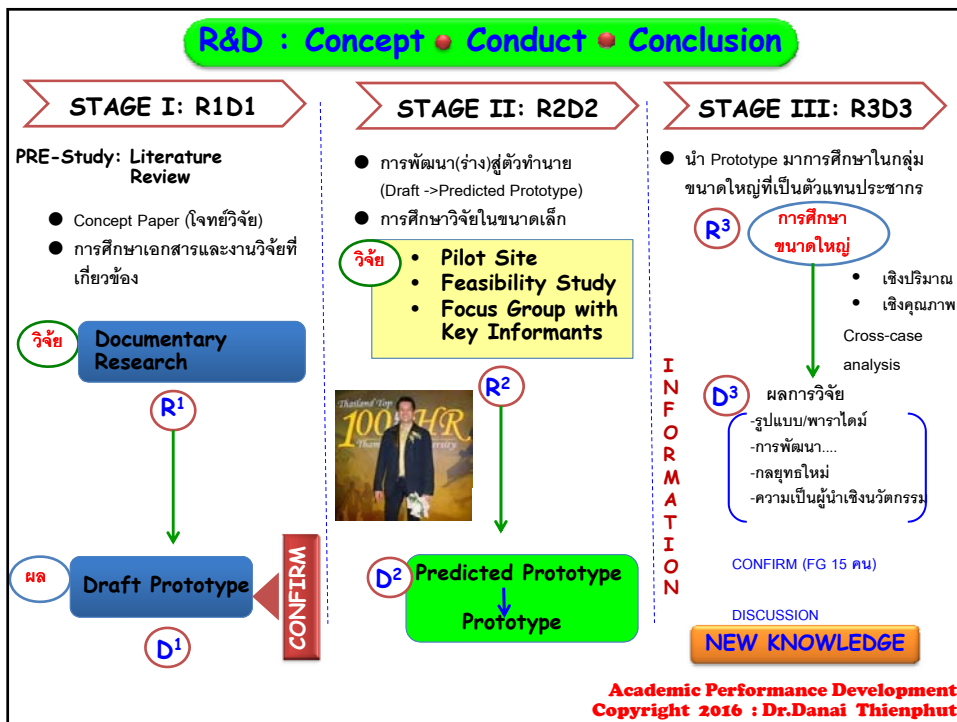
R&D : Concept Conduct Conclusion

STAGE I: R1D1

PRE-Study: Literature Review

- Concept Paper (โจทย์วิจัย)
- การศึกษาเอกสารและงานวิจัยที่เกี่ยวข้อง

วิจัย

Documentary Research

$R^1$

ผล

Draft Prototype

$D^1$

CONFIRM

STAGE II: R2D2

- การพัฒนา(ร่าง)สู่ตัวทำนาย (Draft ->Predicted Prototype)
- การศึกษาวิจัยในขนาดเล็ก

วิจัย

- Pilot Site
- Feasibility Study
- Focus Group with Key Informants

Thailand Top 100 HR

$R^2$

$D^2$

Predicted Prototype

Prototype

INFORMATION

STAGE III: R3D3

- นำ Prototype มาการศึกษาในกลุ่มขนาดใหญ่ที่เป็นตัวแทนประชากร

$R^3$

การศึกษาขนาดใหญ่

- เชิงปริมาณ
- เชิงคุณภาพ

Cross-case analysis

$D^3$

ผลการวิจัย

-รูปแบบ/พาราไดม์
-การพัฒนา....
-กลยุทธใหม่
-ความเป็นผู้นำเชิงนวัตกรรม

CONFIRM (FG 15 คน)

DISCUSSION

NEW KNOWLEDGE

Academic Performance Development
Copyright 2016 : Dr.Danai Thienphut